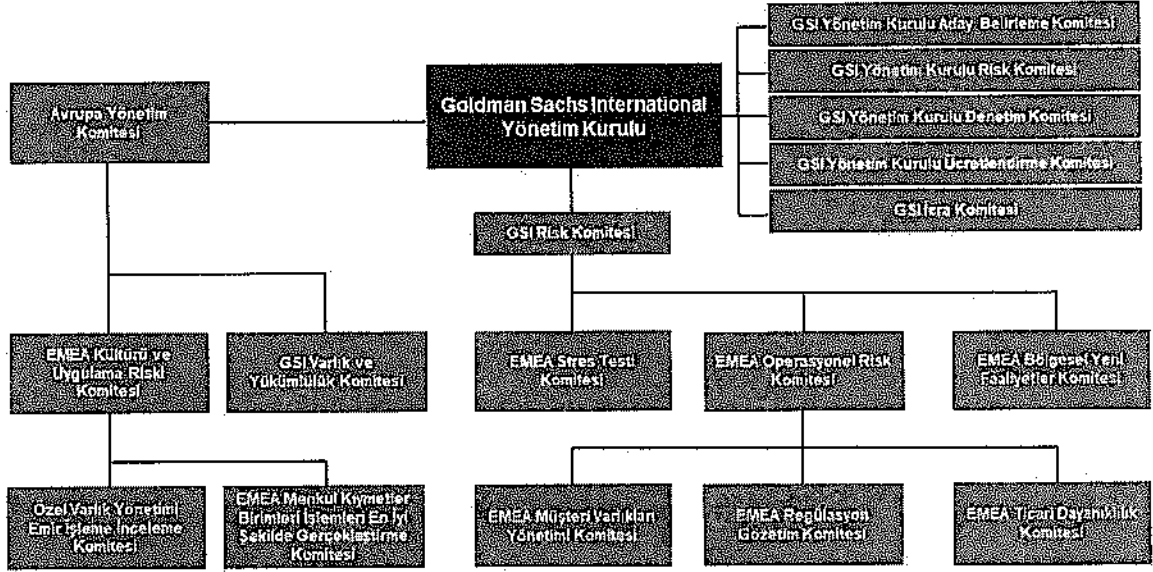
Goldman Sachs International Yönetim Kurulu

GSI Yönetim Kurulu Aday Belirleme Komitesi

GSI Yönetim Kurulu Risk Komitesi

GSI Yönetim Kurulu Denetim Komitesi

GSI Yönetim Kurulu Ücretlendirme Komitesi

GSI İcra Komitesi

Avrupa Yönetim Komitesi

GSI Risk Komitesi

EMEA Kültürü ve Uygulama Riski Komitesi

GSI Varlık ve Yükümlülük Komitesi

EMEA Stres Testi Komitesi

EMEA Operasyonel Risk Komitesi

EMEA Bölgesel Yeni Faaliyetler Komitesi

Özel Varlık Yönetimi Emir İşleme İnceleme Komitesi

EMEA Menkul Kıymetler Birimleri İşlemleri En İyi Şekilde Gerçekleştirme Komitesi

EMEA Müşteri Varlıkları Yönetimi Komitesi

EMEA Regülasyon Gözetim Komitesi

EMEA Ticari Dayanıklılık Komitesi